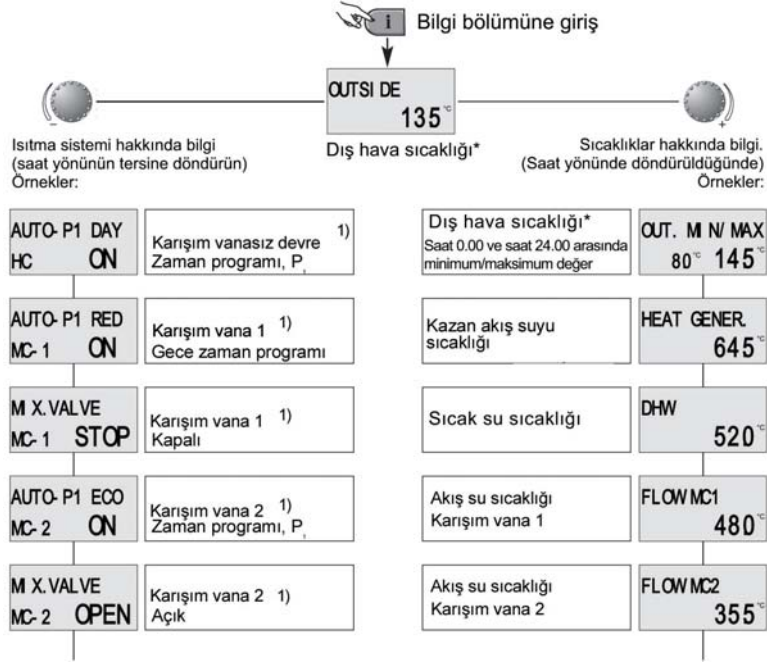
i Bilgi bölümüne giriş

OUTSI DE
135°

Dış hava sıcaklığı*

Isıtma sistemi hakkında bilgi (saat yönünün tersine döndürün) Örnekler:

Sıcaklıklar hakkında bilgi. (Saat yönünde döndürüldüğünde) Örnekler:

AUTO-P1 DAY
HC ON

Karışım vanasız devre 1)
Zaman programı, P₁

AUTO-P1 RED
MC-1 ON

Karışım vana 1 1)
Gece zaman programı

M X.VALVE
MC-1 STOP

Karışım vana 1 1)
Kapalı

AUTO-P1 ECO
MC-2 ON

Karışım vana 2 1)
Zaman programı, P₁

M X.VALVE
MC-2 OPEN

Karışım vana 2 1)
Açık

Dış hava sıcaklığı*
Saat 0.00 ve saat 24.00 arasında minimum/maksimum değer

OUT. M N/ MAX
80° 145°

Kazan akış suyu sıcaklığı

HEAT GENER.
645°

Sıcak su sıcaklığı

DHW
520°

Akış su sıcaklığı
Karışım vana 1

FLOW MC1
480°

Akış su sıcaklığı
Karışım vana 2

FLOW MC2
355°